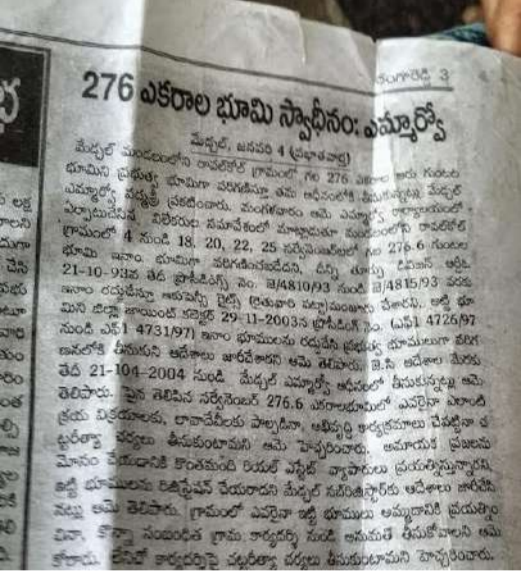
276 ఎకరాల భూమి స్వాధీనం: ఎమ్మార్వో

రంగారెడ్డి 3

మేడ్చల్, జనవరి 4 (ప్రభాతవార్త)

మేడ్చల్ మండలంలోని రావల్‌కోల్ గ్రామంలో గల 276 ఎకరాల ఆరు గుంటల భూమిని ప్రభుత్వ భూమిగా పరిగణిస్తూ తమ ఆధీనంలోకి తీసుకున్నట్లు మేడ్చల్ ఎమ్మార్వో వర్మ ప్రకటించారు. మంగళవారం ఆమె ఎమ్మార్వో కార్యాలయంలో ఏర్పాటుచేసిన విలేకరుల సమావేశంలో మాట్లాడుతూ మండలంలోని రావల్‌కోల్ గ్రామంలో 4 నుండి 18, 20, 22, 25 సర్వేనెంబర్లలో గల 276.6 గుంటల భూమి ఇనాం భూమిగా పరిగణించబడిన, డిప్యూటీ కలెక్టర్ డివిజన్ అధికారి 21-10-93న తేదీ ప్రొసీడింగ్స్ నెం. బి/4810/93 నుండి బి/4815/93 వరకు ఇనాం రద్దుచేస్తూ ఆక్యుపెన్సీ రైట్స్ (ప్రతూరా పట్టా) మంజూరు చేశారు. అట్టి భూమిని జిల్లా జాయింట్ కలెక్టర్ 29-11-2003న ప్రొసీడింగ్ నెం. (ఎఫ్1 4726/97 నుండి ఎఫ్1 4731/97) ఇనాం భూముల రద్దుచేసి ప్రభుత్వ భూములుగా పరిగణనలోకి తీసుకుని ఆదేశాలు జారీచేశారని ఆమె తెలిపారు. జె.సి ఆదేశాల మేరకు తేదీ 21-104-2004 నుండి మేడ్చల్ ఎమ్మార్వో ఆధీనంలో తీసుకున్నట్లు ఆమె తెలిపారు. పైన తెలిపిన సర్వేనెంబర్ 276.6 ఎకరాలభూమిలో ఎవరైనా ఎలాంటి క్రయ విక్రయాలు, లావాదేవీలు పాల్పడినా, అభివృద్ధి కార్యక్రమాలు చేపట్టినా చట్టరీత్యా చర్యలు తీసుకుంటామని ఆమె హెచ్చరించారు. అమాయక ప్రజలను మోసం చేయడానికి కొంతమంది రియల్ ఎస్టేట్ వ్యాపారులు ప్రయత్నిస్తున్నారని, అట్టి భూములను రిజిస్ట్రేషన్ చేయరాదని మేడ్చల్ సబ్‌రిజిస్ట్రార్‌కు ఆదేశాలు జారీచేసినట్లు ఆమె తెలిపారు. గ్రామంలో ఎవరైనా అట్టి భూములు అమ్మడానికి ప్రయత్నించినా, కొన్నా సంబంధిత గ్రామ కార్యదర్శి నుండి అనుమతి తీసుకోవాలని ఆమె కోరారు. లేనిచో కార్యదర్శిపై వ్యక్తిగత చర్యలు తీసుకుంటామని హెచ్చరించారు.